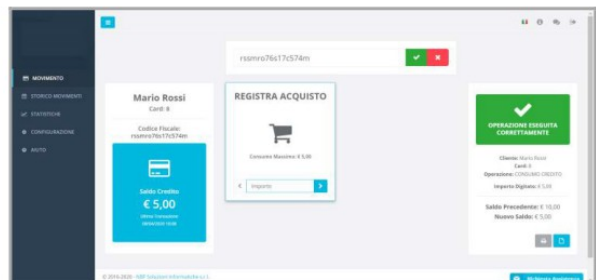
MOVIMENTO
STORICO MOVIMENTI
STATISTICHE
CONFIGURAZIONE
AIUTO

rssmro76s17c574m

Mario Rossi
Card: 6
Codice Fiscale:
rssmro76s17c574m

Saldo Credito
€ 5,00
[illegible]

REGISTRA ACQUISTO
Consumo Massimo: € 5,00
Importo

OPERAZIONE ESEGUITA CORRETTAMENTE
Cliente: Mario Rossi
Card: 6
Operazione: CONSUMO CREDITO
Importo Digitato: € 5,00
Saldo Precedente: € 10,00
Nuovo Saldo: € 5,00

© 2016-2020 - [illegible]
Richiedi Assistenza